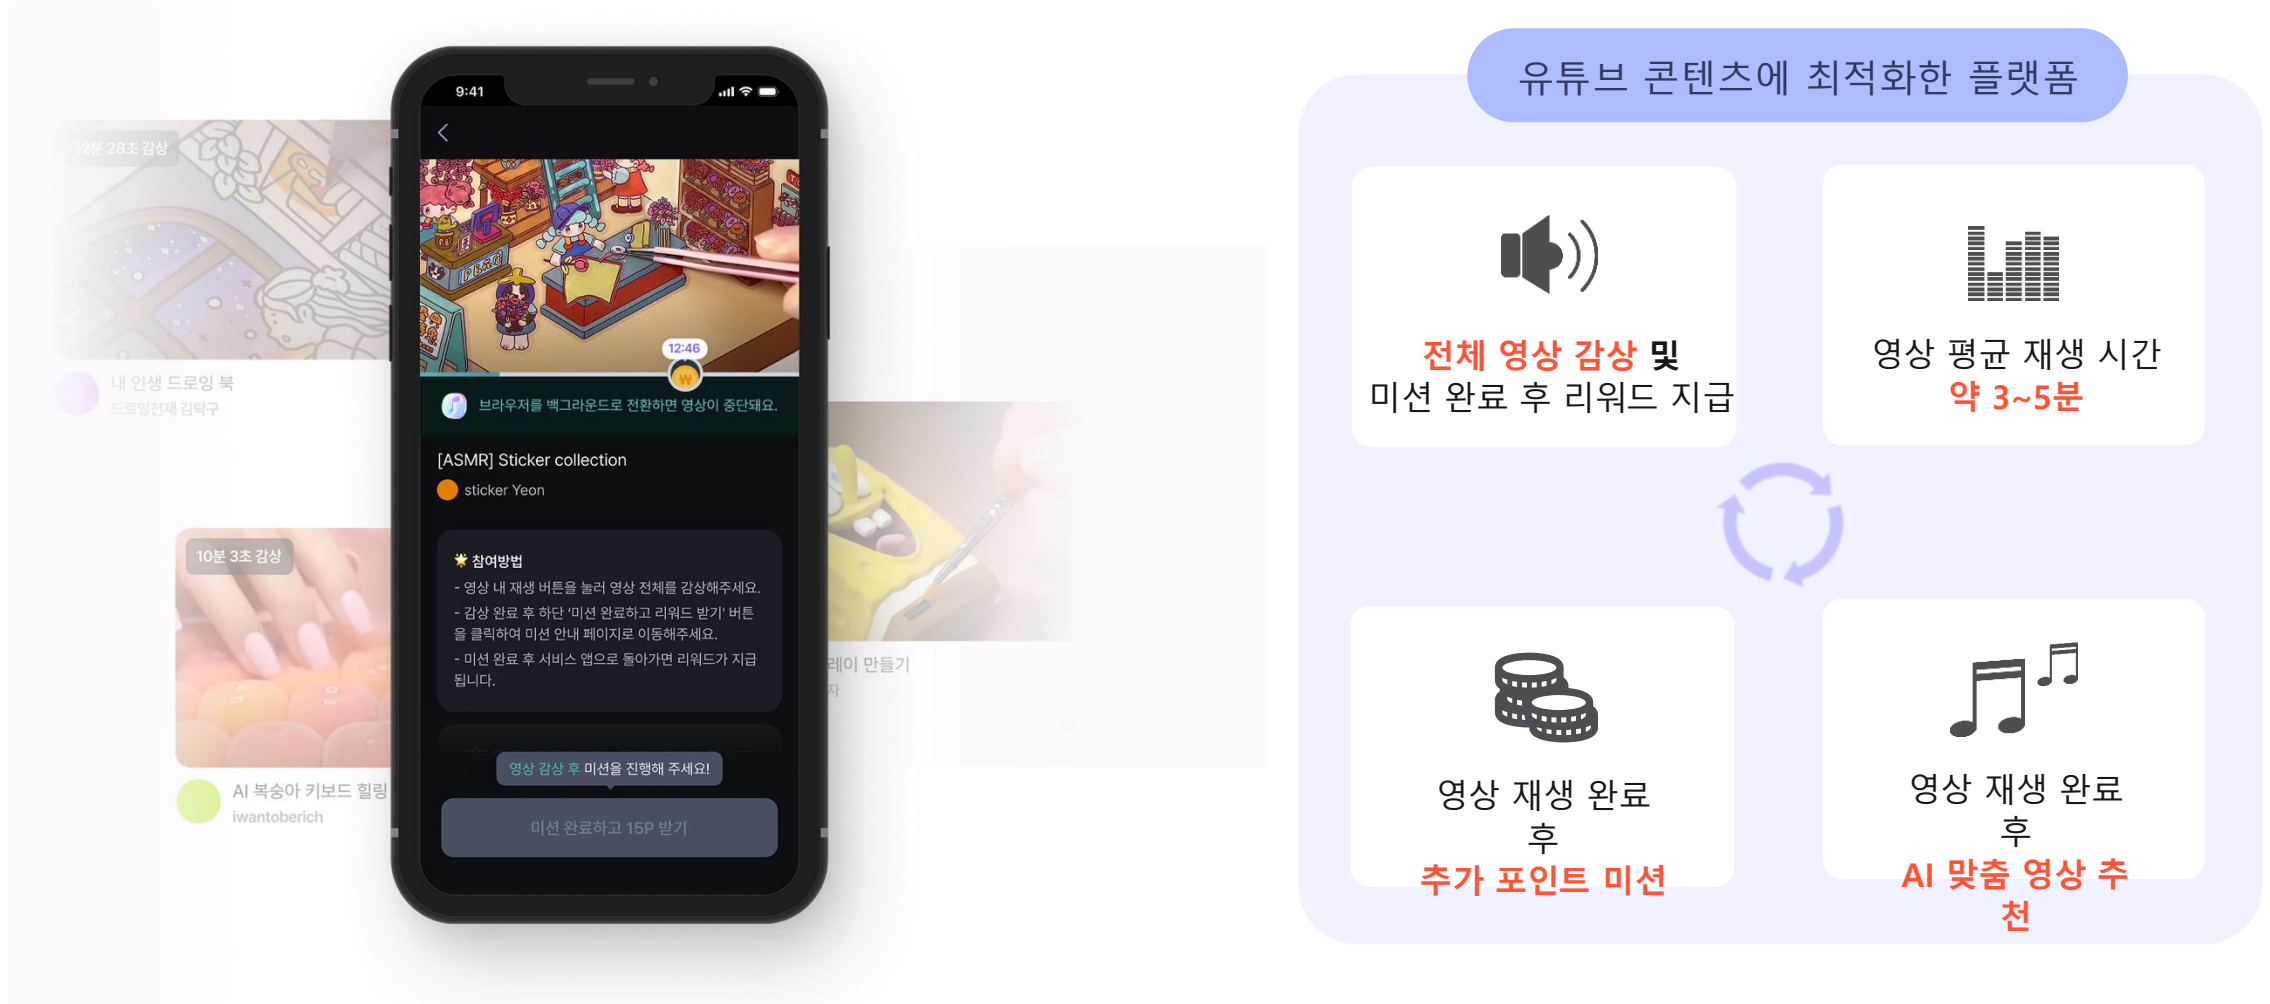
12분 28초 감상

내 인생 드로잉 북
드로잉천재 김탁구

10분 3초 감상

AI 복숭아 키보드 힐링
iwantoberich

레이 만들기

9:41

12:46

브라우저를 백그라운드로 전환하면 영상이 중단돼요.

[ASMR] Sticker collection
sticker Yeon

참여방법
- 영상 내 재생 버튼을 눌러 영상 전체를 감상해주세요.
- 감상 완료 후 하단 '미션 완료하고 리워드 받기' 버튼을 클릭하여 미션 안내 페이지로 이동해주세요.
- 미션 완료 후 서비스 앱으로 돌아가면 리워드가 지급됩니다.

영상 감상 후 미션을 진행해 주세요!

미션 완료하고 15P 받기

유튜브 콘텐츠에 최적화한 플랫폼

전체 영상 감상 및
미션 완료 후 리워드 지급

영상 평균 재생 시간
약 3~5분

영상 재생 완료
후
추가 포인트 미션

영상 재생 완료
후
AI 맞춤 영상 추천